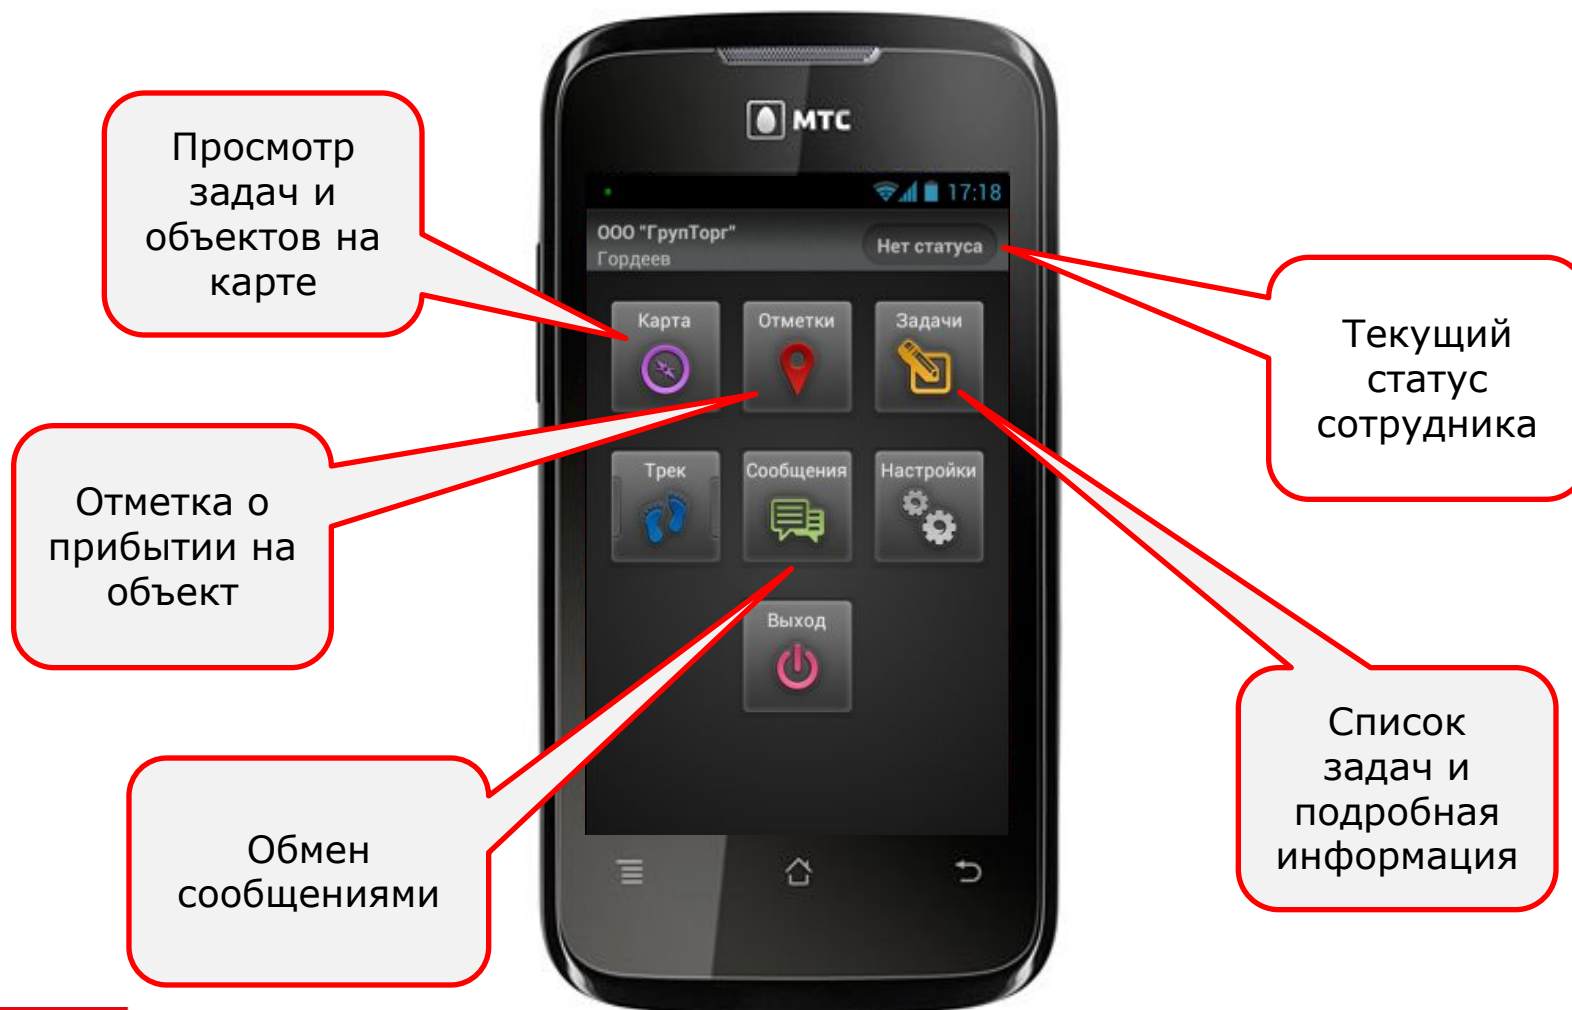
Просмотр задач и объектов на карте

МТС

17:18

ООО "ГрупТорг"
Гордеев

Нет статуса

Текущий статус сотрудника

Карта

Отметки

Задачи

Отметка о прибытии на объект

Трек

Сообщения

Настройки

Выход

Список задач и подробная информация

Обмен сообщениями